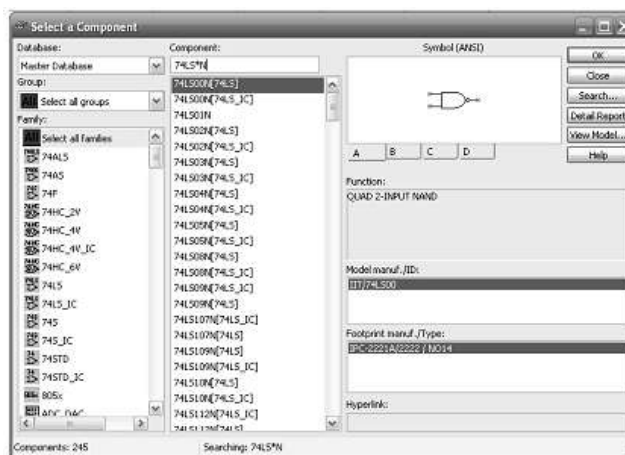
Select a Component

Database:
Master Database
Group:
All Select all groups
Family:
All Select all families
74ALS
74AS
74F
74HC_2V
74HC_4V
74HC_4V_IC
74HC_6V
74LS
74LS_IC
74S
74S_IC
74STD
74STD_IC
80Sx
ADC_DAC

Component:
74LS*N
74LS00N[74LS]
74LS00N[74LS_IC]
74LS01N
74LS02N[74LS]
74LS02N[74LS_IC]
74LS03N[74LS]
74LS03N[74LS_IC]
74LS04N[74LS]
74LS04N[74LS_IC]
74LS05N[74LS]
74LS05N[74LS_IC]
74LS08N[74LS]
74LS08N[74LS_IC]
74LS09N[74LS_IC]
74LS09N[74LS]
74LS107N[74LS_IC]
74LS107N[74LS]
74LS109N[74LS]
74LS109N[74LS_IC]
74LS10N[74LS]
74LS10N[74LS_IC]
74LS112N[74LS_IC]
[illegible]

Symbol (ANSI)
A B C D

Function:
QUAD 2-INPUT NAND

Model manuf./ID:
IIT/74LS00

Footprint manuf./Type:
IPC-2221A/2222 / NO14

Hyperlink:

OK
Close
Search...
Detail Report
View Model...
Help

Components: 245
Searching: 74LS*N